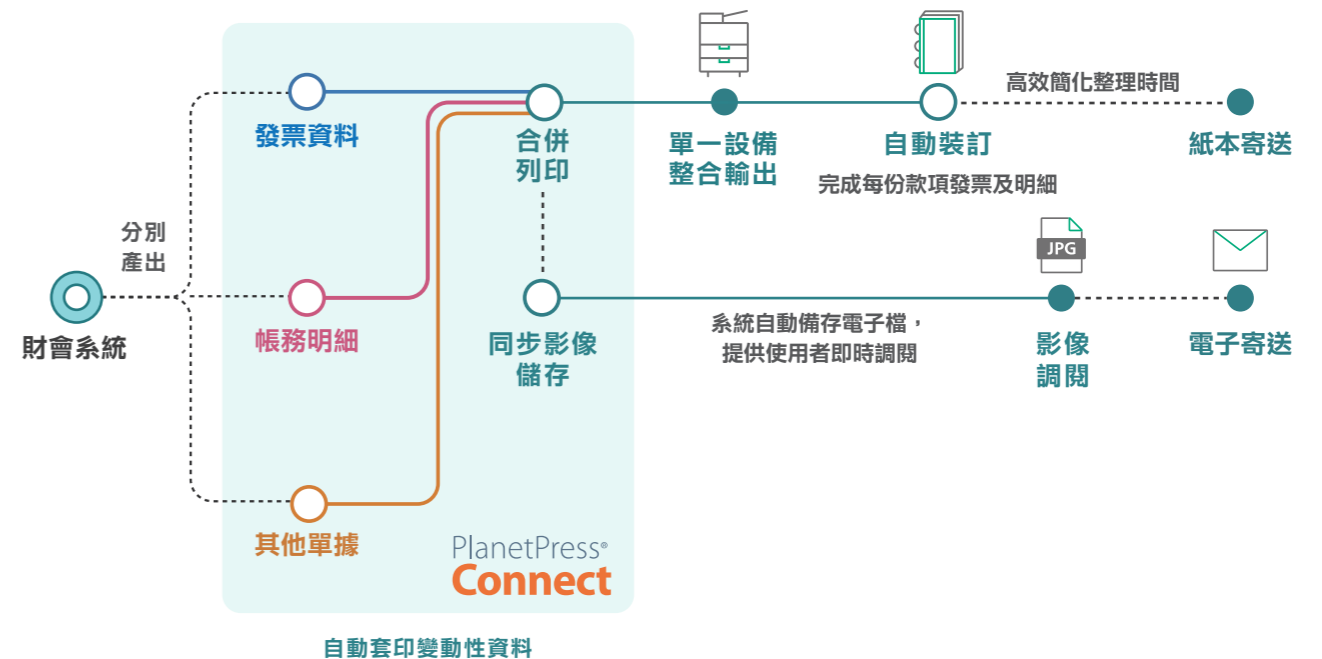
財會系統

分別
產出

發票資料

帳務明細

其他單據

合併
列印

同步影像
儲存

PlanetPress®
Connect

自動套印變動性資料

單一設備
整合輸出

自動裝訂

完成每份款項發票及明細

高效簡化整理時間

紙本寄送

系統自動備存電子檔，
提供使用者即時調閱

JPG

影像
調閱

電子寄送